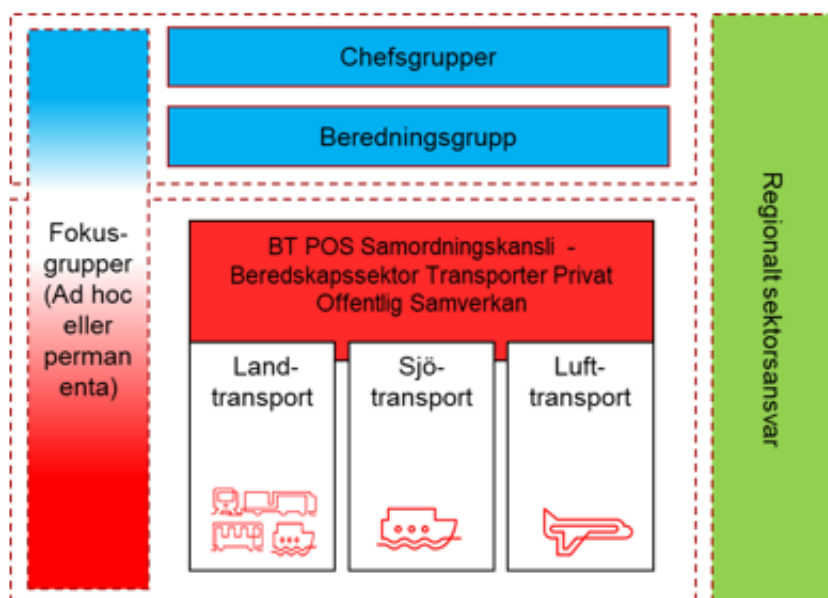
Chefsgrupper

Beredningsgrupp

Fokus-grupper (Ad hoc eller perman enta)

BT POS Samordningskansli - Beredskapssektor Transporter Privat Offentlig Samverkan

Land-transport

Sjö-transport

Luft-transport

Regionalt sektorsansvar